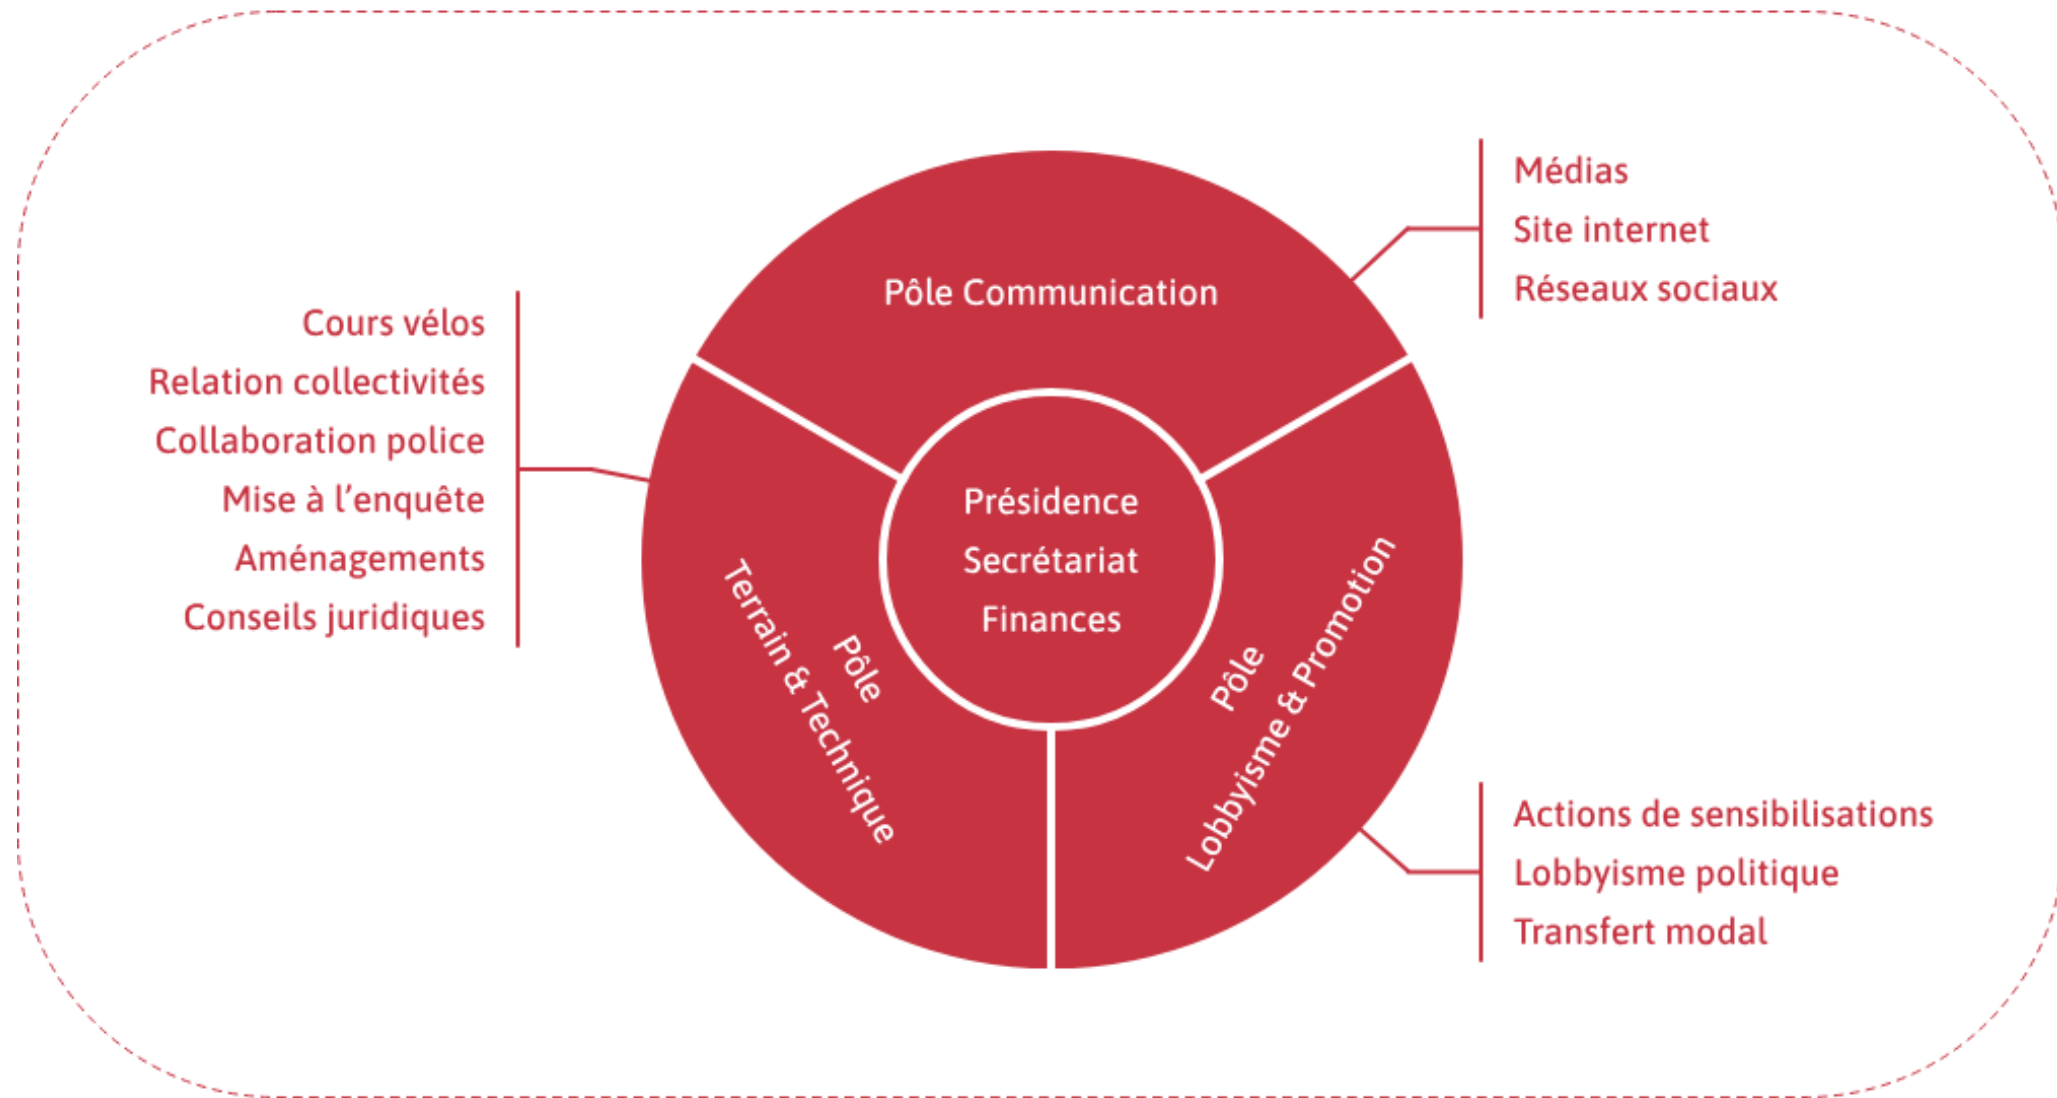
Médias
Site internet
Réseaux sociaux

Pôle Communication

Cours vélos
Relation collectivités
Collaboration police
Mise à l'enquête
Aménagements
Conseils juridiques

Présidence
Secrétariat
Finances

Pôle
Terrain & Technique

Pôle
Lobbyisme & Promotion

Actions de sensibilisations
Lobbyisme politique
Transfert modal